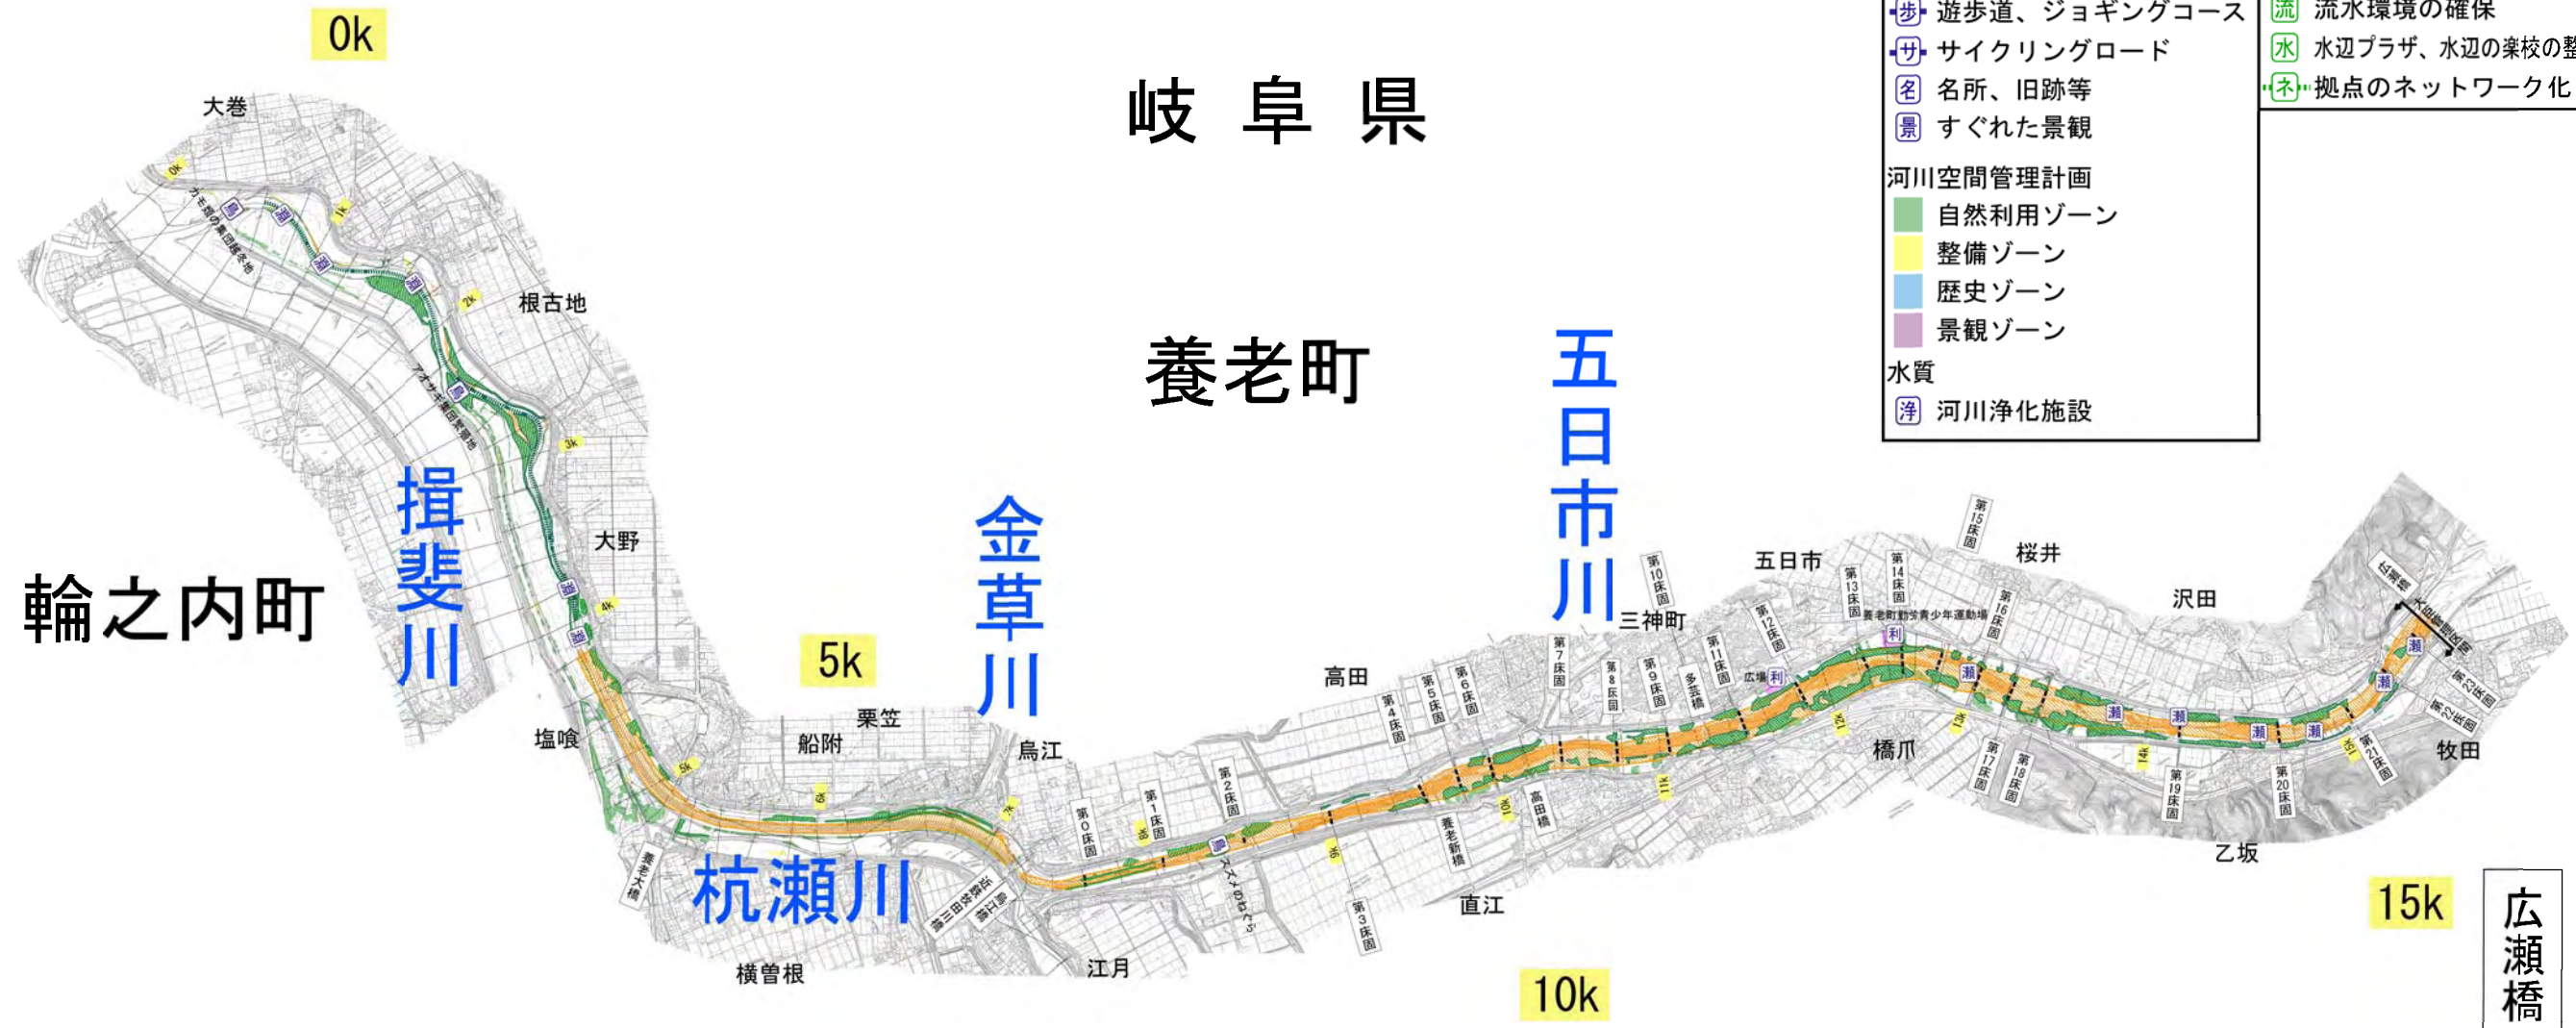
0k

岐阜県

歩 遊歩道、ジョギングコース
サ サイクリングロード
名 名所、旧跡等
景 すぐれた景観

流 流水環境の確保
水 水辺プラザ、水辺の楽校の整
ネ 拠点のネットワーク化

河川空間管理計画
自然利用ゾーン
整備ゾーン
歴史ゾーン
景観ゾーン
水質
浄 河川浄化施設

大巻
根古地
養老町
五日市川
揖斐川
金草川
大野
輪之内町
5k
栗笠
船附
塩喰
烏江
高田
三神町
五日市
桜井
沢田
橋爪
牧田
杭瀬川
横曽根
江月
直江
乙坂
10k
15k
広瀬橋

第0床固
第1床固
第2床固
第3床固
第4床固
第5床固
第6床固
第7床固
第8床固
第9床固
第10床固
第11床固
第12床固
第13床固
第14床固
第15床固
第16床固
第17床固
第18床固
第19床固
第20床固
第21床固
第22床固
第23床固
養老町勤労青少年運動場
養老大橋
養老新橋
高田橋
多芸橋